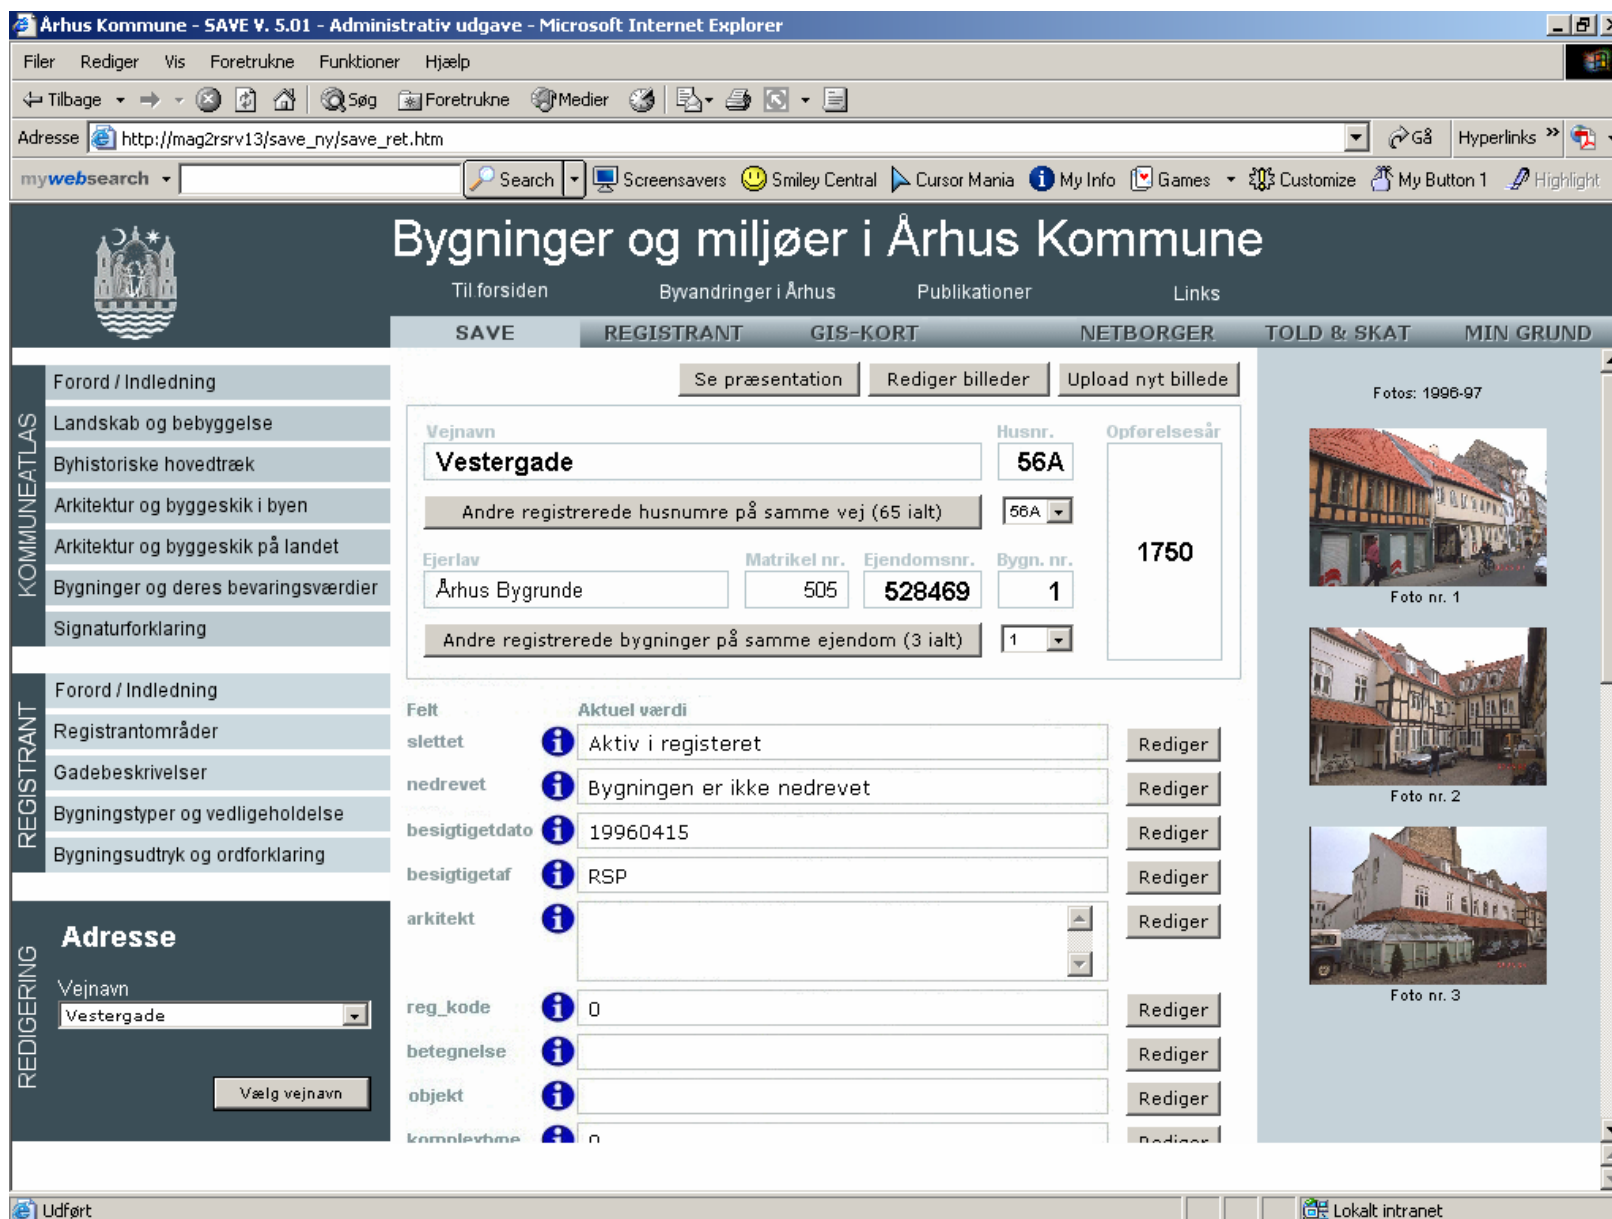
Århus Kommune - SAVE V. 5.01 - Administrativ udgave - Microsoft Internet Explorer

Filer Rediger Vis Foretrukne Funktioner Hjælp

Tilbage Søg Foretrukne Medier

Adresse http://mag2rsrv13/save_ny/save_ret.htm Gå Hyperlinks

mywebsearch Search Screensavers Smiley Central Cursor Mania My Info Games Customize My Button 1 Highlight

Bygninger og miljøer i Århus Kommune

Til forsiden Byvandringer i Århus Publikationer Links

SAVE REGISTRANT GIS-KORT NETBORGER TOLD & SKAT MIN GRUND

KOMMUNEATLAS
Forord / Indledning
Landskab og bebyggelse
Byhistoriske hovedtræk
Arkitektur og byggeskik i byen
Arkitektur og byggeskik på landet
Bygninger og deres bevaringsværdier
Signaturforklaring

REGISTRANT
Forord / Indledning
Registrantområder
Gadebeskrivelser
Bygningstyper og vedligeholdelse
Bygningsudtryk og ordforklaring

REDIGERING
Adresse
Vejnavn
Vestergade
Vælg vejnavn

Se præsentation Rediger billeder Upload nyt billede

Vejnavn Husnr. Opførelsesår
Vestergade 56A
Andre registrerede husnumre på samme vej (65 ialt) 56A
1750
Ejerlav Matrikel nr. Ejendomsnr. Bygn. nr.
Århus Bygrunde 505 528469 1
Andre registrerede bygninger på samme ejendom (3 ialt) 1

| Felt | Aktuel værdi | |
|---|---|---|
| slettet | Aktiv i registeret | Rediger |
| nedrevet | Bygningen er ikke nedrevet | Rediger |
| besigtigetdato | 19960415 | Rediger |
| besigtigetaf | RSP | Rediger |
| arkitekt | | Rediger |
| reg_kode | 0 | Rediger |
| betegnelse | | Rediger |
| objekt | | Rediger |
| kompleextype | 0 | Rediger |

Fotos: 1996-97
Foto nr. 1
Foto nr. 2
Foto nr. 3

Udført Lokalt intranet